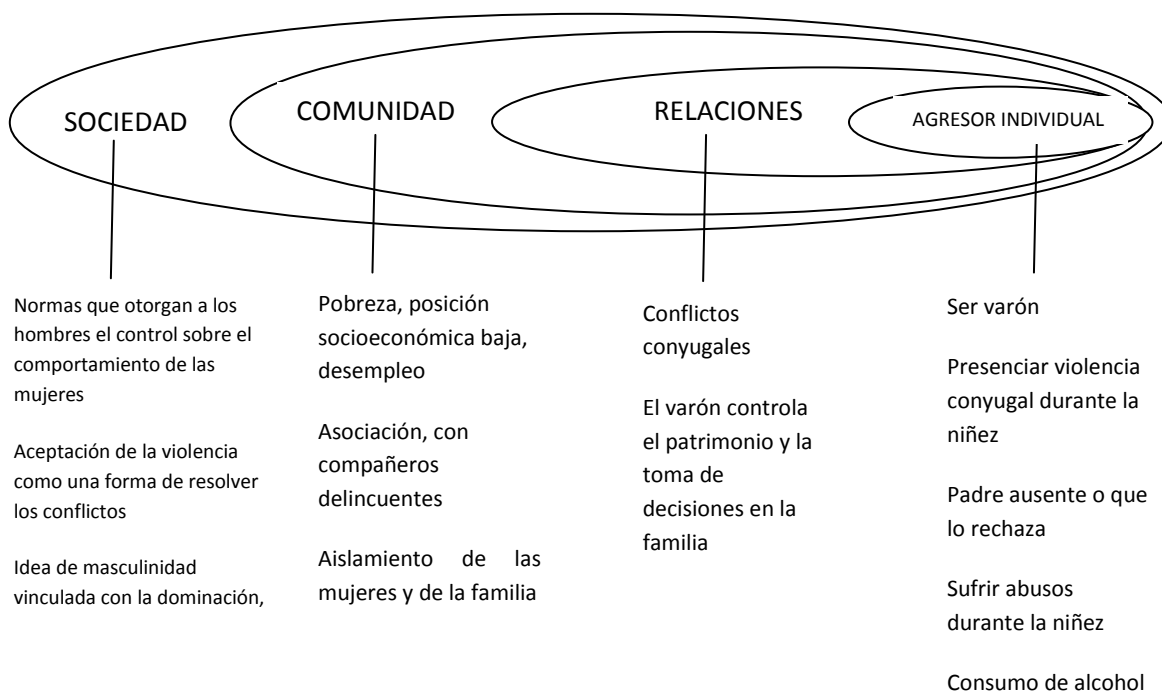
SOCIEDAD

COMUNIDAD

RELACIONES

AGRESOR INDIVIDUAL

Normas que otorgan a los hombres el control sobre el comportamiento de las mujeres

Aceptación de la violencia como una forma de resolver los conflictos

Idea de masculinidad vinculada con la dominación,

Pobreza, posición socioeconómica baja, desempleo

Asociación, con compañeros delincuentes

Aislamiento de las mujeres y de la familia

Conflictos conyugales

El varón controla el patrimonio y la toma de decisiones en la familia

Ser varón

Presenciar violencia conyugal durante la niñez

Padre ausente o que lo rechaza

Sufrir abusos durante la niñez

Consumo de alcohol